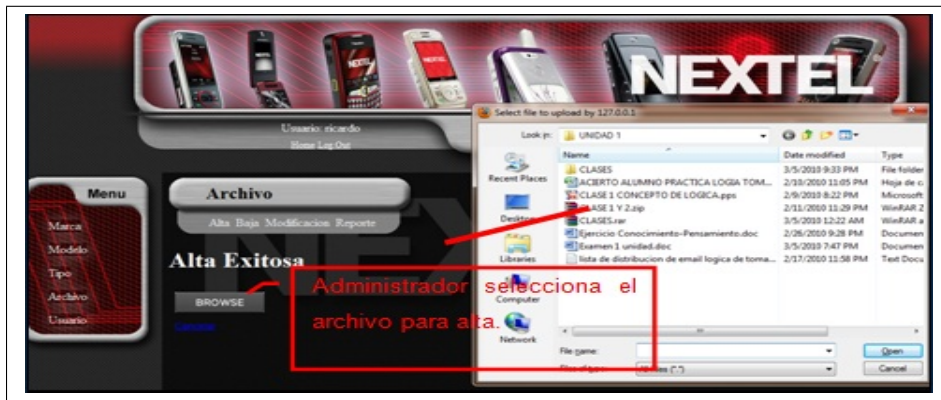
NEXTEL

Usuario ricardo
Home Log Out

Menu
Marca
Modelo
Tipo
Archivo
Usuario

Archivo
Alta Baja Modificacion Reporte

Alta Exitosa

BROWSE

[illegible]

Administrador selecciona el archivo para alta.

Select file to upload by 127.0.0.1

Look in: UNIDAD 1

Recent Places
Desktop
Libraries
Computer
Network

| Name | Date modified | Type |
|---|---|---|
| CLASES | 3/5/2010 9:33 PM | File folder |
| ACIERTO ALUMNO PRACTICA LOGIA TOM... | 2/10/2010 11:05 PM | Hoja de c |
| CLASE 1 CONCEPTO DE LOGICA.pps | 2/9/2010 8:22 PM | Microsoft |
| CLASE 1 Y 2.zip | 2/11/2010 11:29 PM | WinRAR Z |
| CLASES.rar | 3/5/2010 12:22 AM | WinRAR a |
| Ejercicio Conocimiento-Pensamiento.doc | 2/26/2010 9:28 PM | Documen |
| Examen 1 unidad.doc | 3/5/2010 7:47 PM | Documen |
| lista de distribucion de email logica de toma... | 2/17/2010 11:58 PM | Text Docu |

File name:
Files of type: All Files (*.*)

Open
Cancel